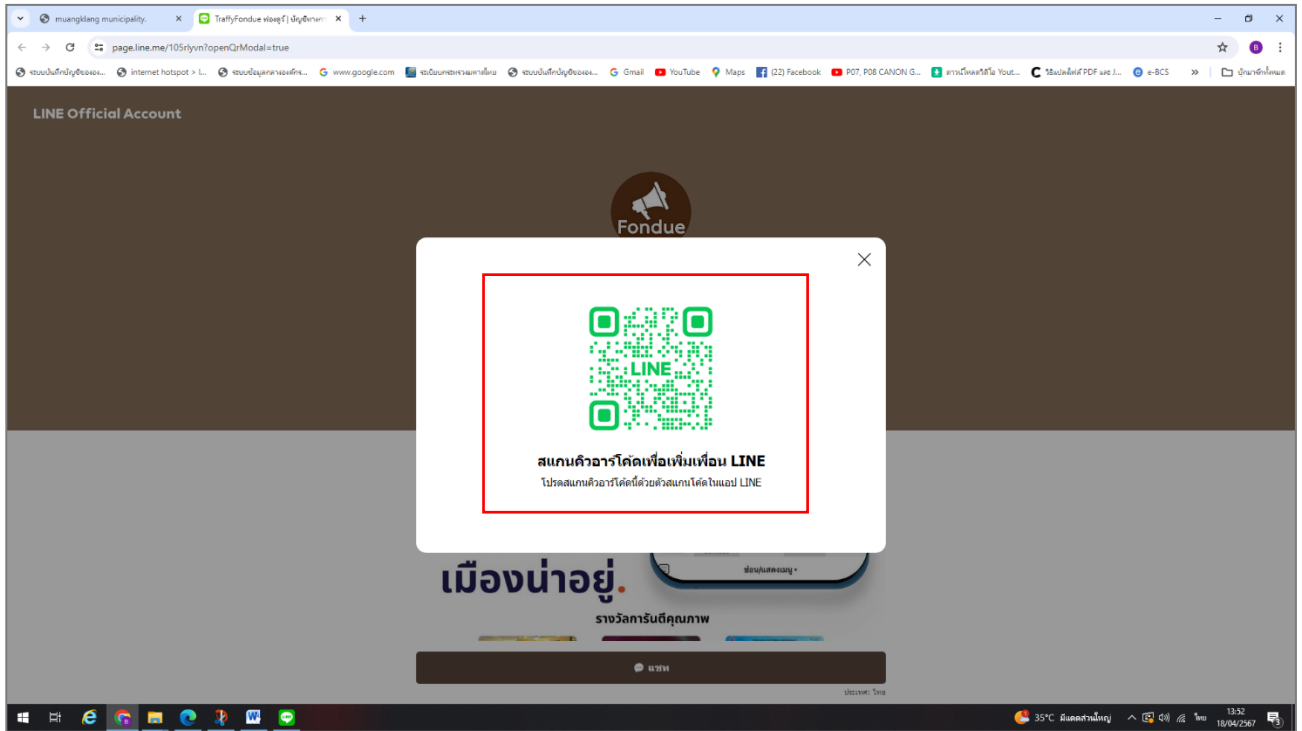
muangklang municipality. ×
TraffyFondue ฟ่องยุร์ | บัญชีทางการ ×
+

page.line.me/105rlyvn?openQrModal=true

ระบบบันทึกบัญชีขององ... internet hotspot > l... ระบบข้อมูลกลางองค์กร... www.google.com ระเบียนกระทรวงมหาดไทย ระบบบันทึกบัญชีขององ... Gmail YouTube Maps (22) Facebook P07, P08 CANON G... การโหลดวิดีโอ Yout... วิธีแปลงไฟล์ PDF และ J... e-BCS » บุ๊กมาร์กทั้งหมด

LINE Official Account

Fondue

สแกนคิวอาร์โค้ดเพื่อเพิ่มเพื่อน LINE
โปรดสแกนคิวอาร์โค้ดนี้ด้วยตัวสแกนโค้ดในแอป LINE

LINE

เมืองน่าอยู่.
รางวัลการันตีคุณภาพ
ซ่อน/แสดงเมนู
แชท
ประเทศ: ไทย

35°C มีเมฆส่วนใหญ่ ไทย 13:52 18/04/2567